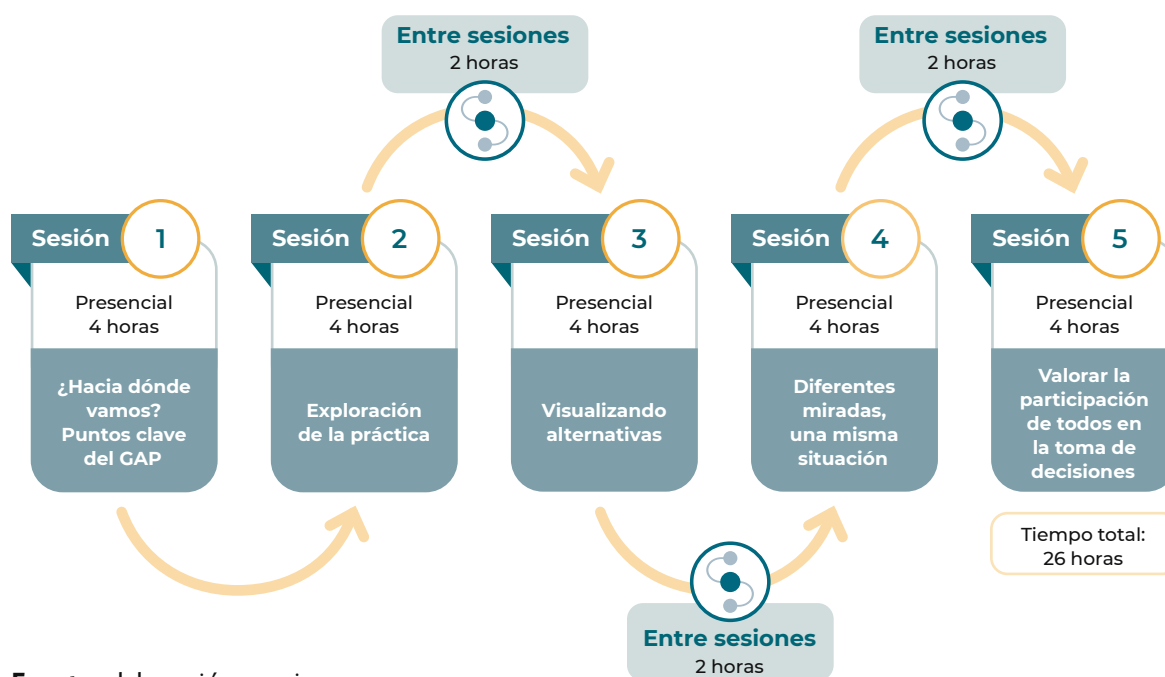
Entre sesiones
2 horas

Entre sesiones
2 horas

Sesión 1
Presencial
4 horas
¿Hacia dónde vamos? Puntos clave del GAP

Sesión 2
Presencial
4 horas
Exploración de la práctica

Sesión 3
Presencial
4 horas
Visualizando alternativas

Sesión 4
Presencial
4 horas
Diferentes miradas, una misma situación

Sesión 5
Presencial
4 horas
Valorar la participación de todos en la toma de decisiones

Tiempo total:
26 horas

Entre sesiones
2 horas

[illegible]